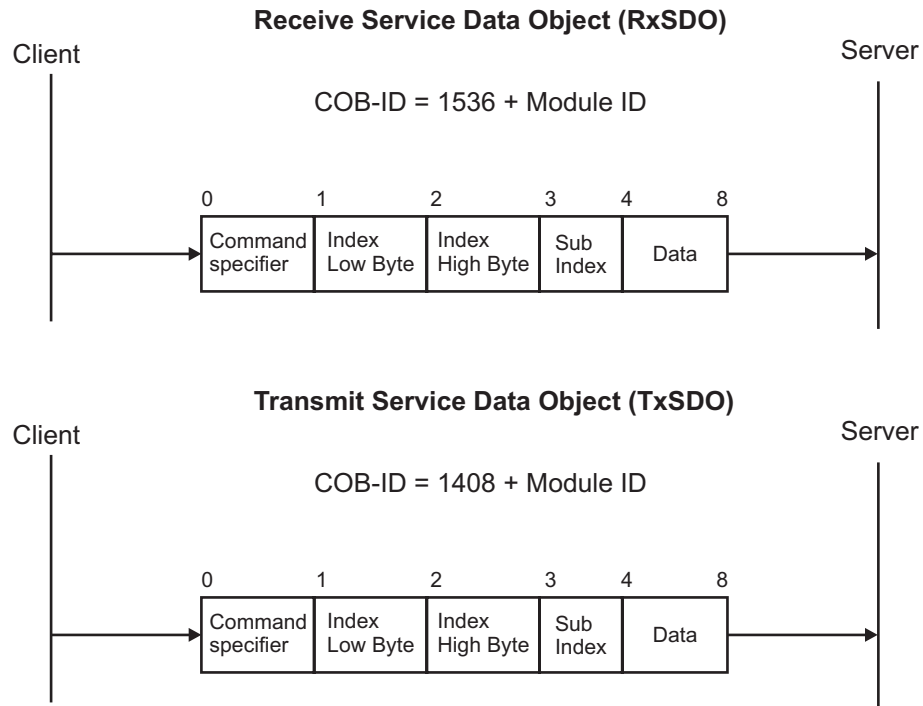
**Receive Service Data Object (RxSDO)**

Client

Server

COB-ID = 1536 + Module ID

0 1 2 3 4 8

| Command specifier | Index Low Byte | Index High Byte | Sub Index | Data |
|---|---|---|---|---|

**Transmit Service Data Object (TxSDO)**

Client

Server

COB-ID = 1408 + Module ID

0 1 2 3 4 8

| Command specifier | Index Low Byte | Index High Byte | Sub Index | Data |
|---|---|---|---|---|